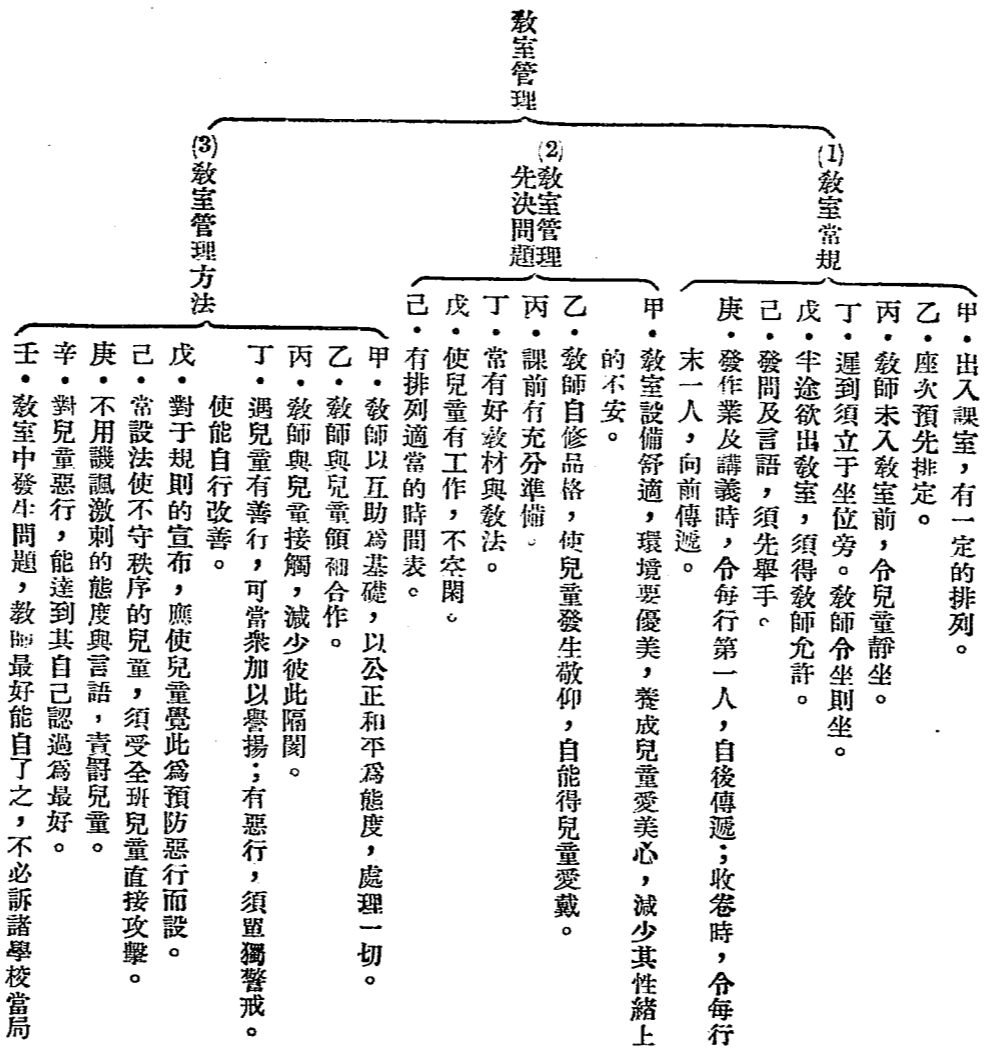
教室管理

(1)教室常規

甲・出入課室，有一定的排列。
乙・座次預先排定。
丙・教師未入教室前，令兒童靜坐。
丁・遲到須立于坐位旁。教師令坐則坐。
戊・半途欲出教室，須得教師允許。
己・發問及言語，須先舉手。
庚・發作業及講義時，令每行第一人，自後傳遞；收卷時，令每行末一人，向前傳遞。

(2)先決問題教室管理

甲・教室設備舒適，環境要優美，養成兒童愛美心，減少其性緒上的不安。
乙・教師自修品格，使兒童發生敬仰，自能得兒童愛戴。
丙・課前有充分準備。
丁・常有好教材與教法。
戊・使兒童有工作，不空閑。
己・有排列適當的時間表。

(3)教室管理方法

甲・教師以互助為基礎，以公正和平為態度，處理一切。
乙・教師與兒童領袖合作。
丙・教師與兒童接觸，減少彼此隔閡。
丁・遇兒童有善行，可當衆加以讚揚；有惡行，須單獨警戒。使能自行改善。
戊・對于規則的宣布，應使兒童覺此為預防惡行而設。
己・常設法使不守秩序的兒童，須受全班兒童直接攻擊。
庚・不用譏諷激刺的態度與言語，責罰兒童。
辛・對兒童惡行，能達到其自己認過為最好。
壬・教室中發生問題，教師最好能自了之，不必訴諸學校當局